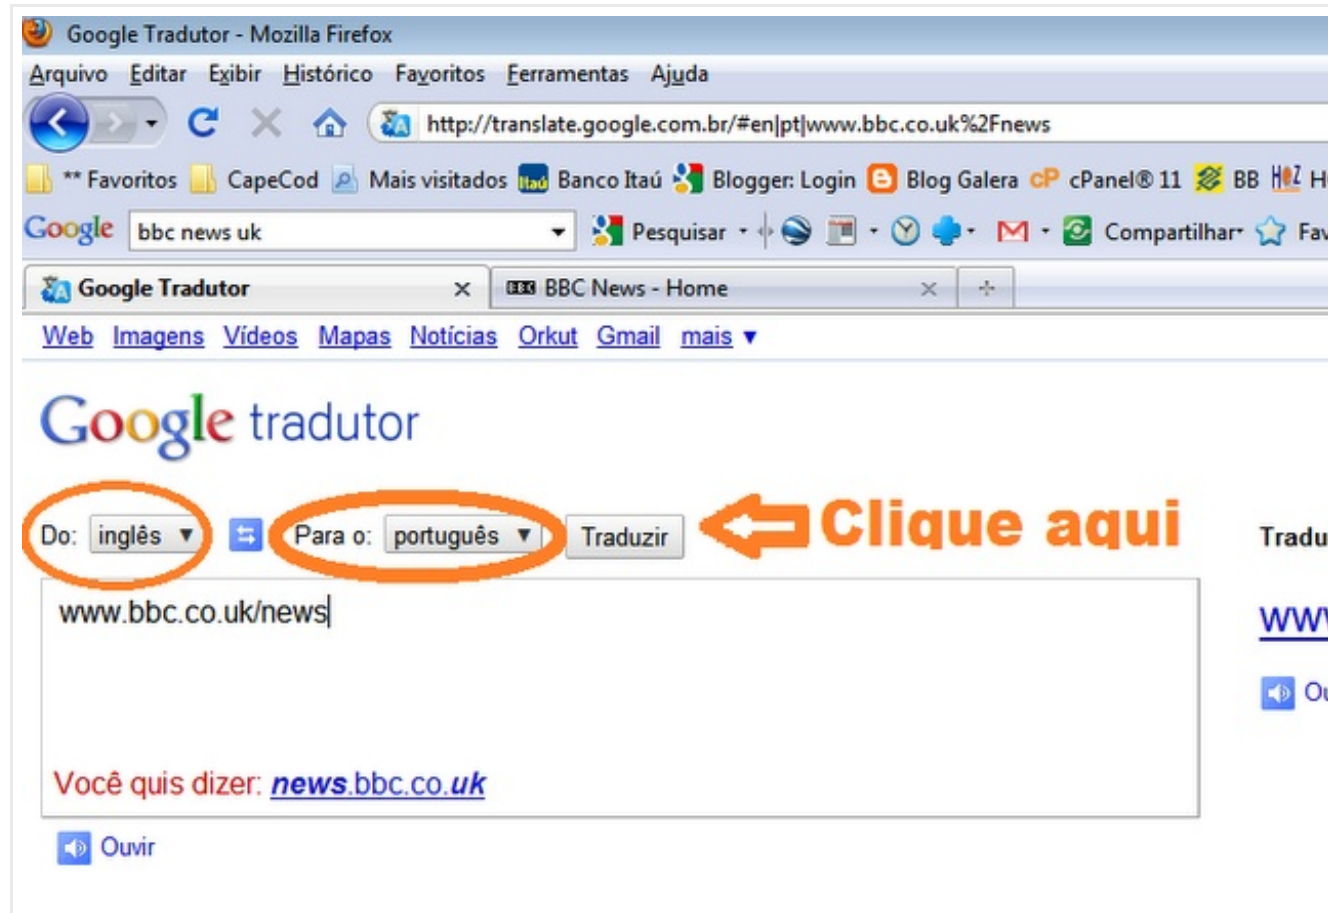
Google Tradutor - Mozilla Firefox

Arquivo Editar Exibir Histórico Favoritos Ferramentas Ajuda

http://translate.google.com.br/#en|pt|www.bbc.co.uk%2Fnews

** Favoritos CapeCod Mais visitados Banco Itaú Blogger: Login Blog Galera cPanel® 11 BB H

Google bbc news uk Pesquisar Compartilhar Fav

Google Tradutor ×
BBC News - Home ×

Web Imagens Vídeos Mapas Notícias Orkut Gmail mais ▼

Google tradutor

Do: inglês ▼ Para o: português ▼ Traduzir Clique aqui

Tradu

www.bbc.co.uk/news

www

Ou

Você quis dizer: news.bbc.co.uk

Ouvir